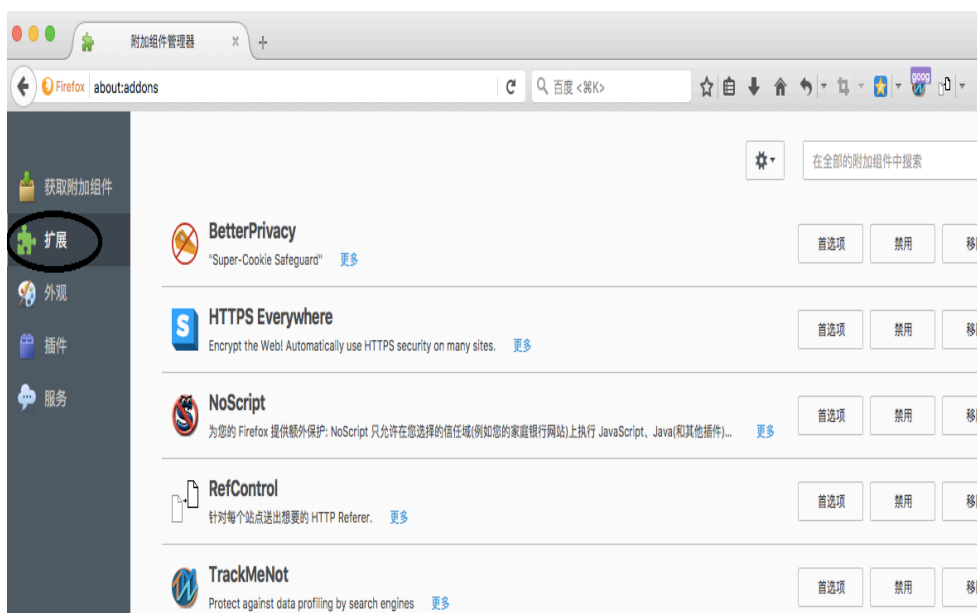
附加组件管理器 ×

+

Firefox about:addons

百度 <⌘K>

goog

获取附加组件

扩展

外观

插件

服务

在全部的附加组件中搜索

BetterPrivacy
"Super-Cookie Safeguard" 更多

首选项 禁用 移

HTTPS Everywhere
Encrypt the Web! Automatically use HTTPS security on many sites. 更多

首选项 禁用 移

NoScript
为您的 Firefox 提供额外保护: NoScript 只允许在您选择的信任域(例如您的家庭银行网站)上执行 JavaScript、Java(和其他插件)... 更多

首选项 禁用 移

RefControl
针对每个站点送出想要的 HTTP Referer. 更多

首选项 禁用 移

TrackMeNot
Protect against data profiling by search engines 更多

首选项 禁用 移